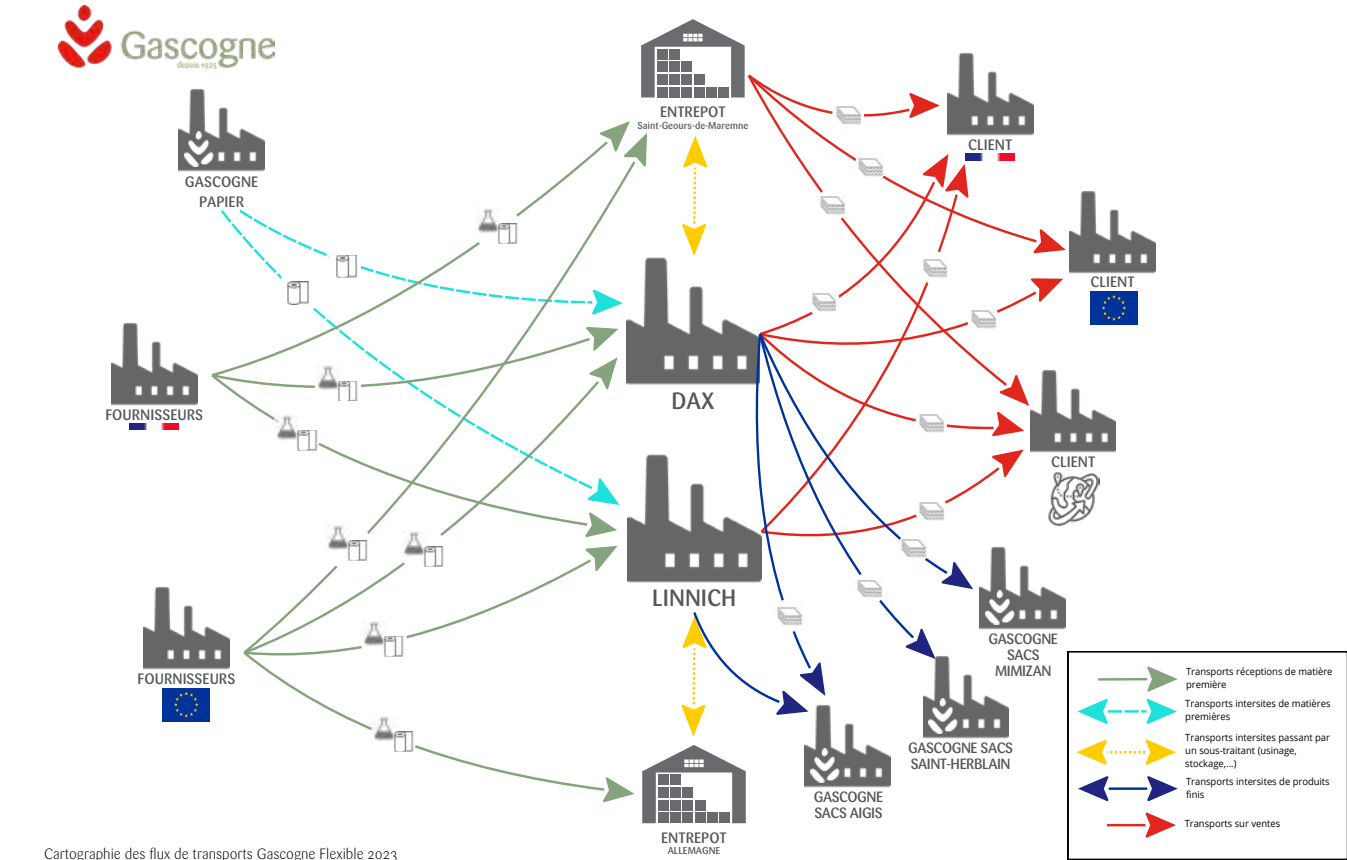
Gascogne
depuis 1925

GASCOGNE PAPIER

ENTREPOT
Saint-Geours-de-Maremne

CLIENT

CLIENT

FOURNISSEURS

DAX

CLIENT

LINNICH

GASCOGNE SACS MIMIZAN

FOURNISSEURS

GASCOGNE SACS SAINT-HERBLAIN

GASCOGNE SACS AIGIS

ENTREPOT
ALLEMAGNE

Transports réceptions de matière première

Transports intersites de matières premières

Transports intersites passant par un sous-traitant (usinage, stockage,...)

Transports intersites de produits finis

Transports sur ventes

Cartographie des flux de transports Gascogne Flexible 2023